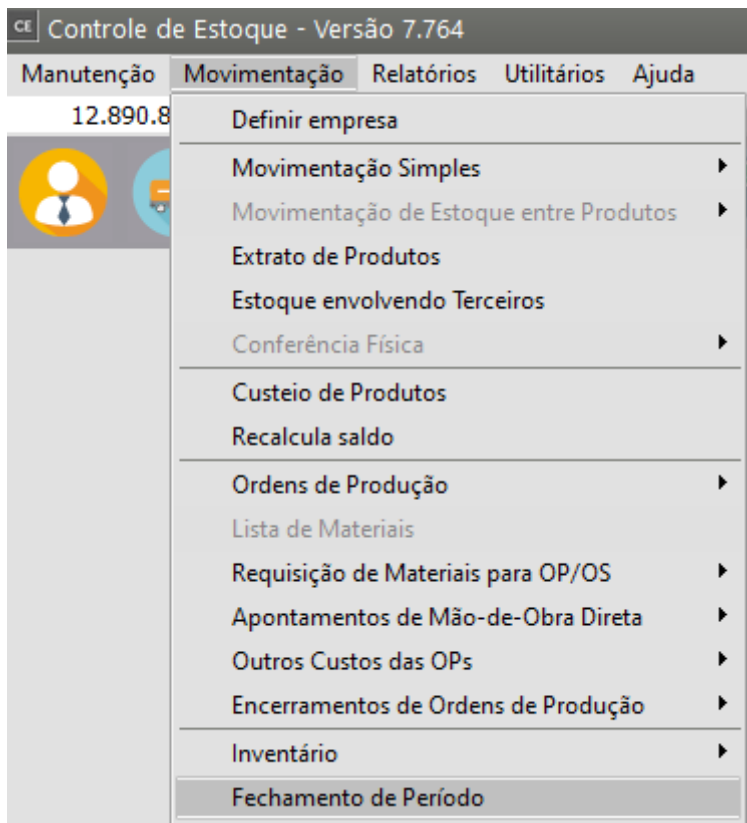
CE Controle de Estoque - Versão 7.764

Manutenção Movimentação Relatórios Utilitários Ajuda

12.890.8

Definir empresa

Movimentação Simples

Movimentação de Estoque entre Produtos

Extrato de Produtos

Estoque envolvendo Terceiros

Conferência Física

Custeio de Produtos

Recalcula saldo

Ordens de Produção

Lista de Materiais

Requisição de Materiais para OP/OS

Apontamentos de Mão-de-Obra Direta

Outros Custos das OPs

Encerramentos de Ordens de Produção

Inventário

Fechamento de Período